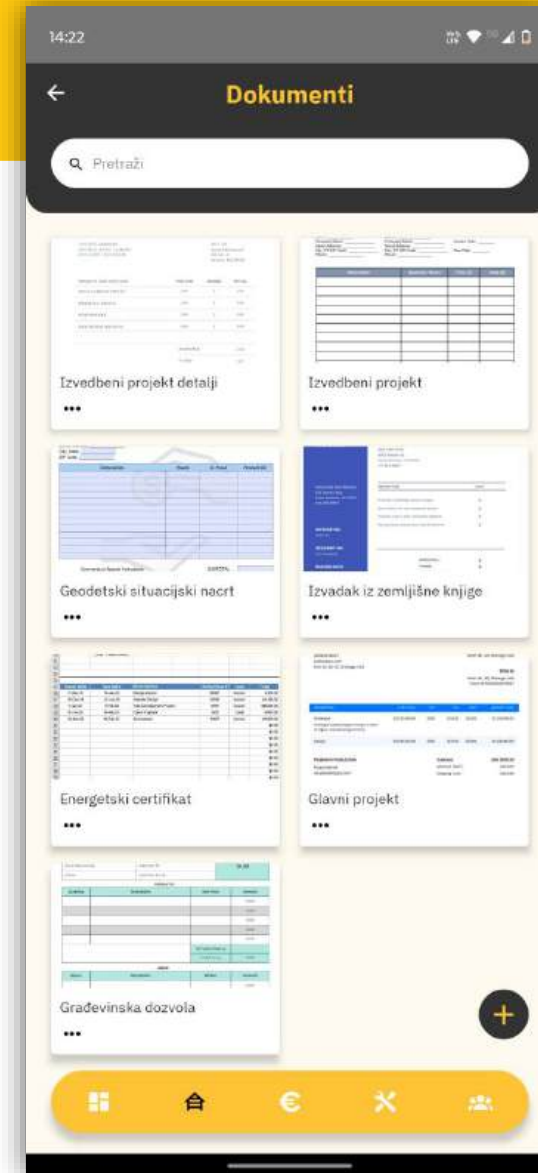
14:22

Dokumenti

Pretraži

Izvedbeni projekt detalji

•••

Izvedbeni projekt

•••

Geodetski situacijski nacrt

•••

Izvadak iz zemljišne knjige

•••

Energetski certifikat

•••

Glavni projekt

•••

Građevinska dozvola

•••

+

€